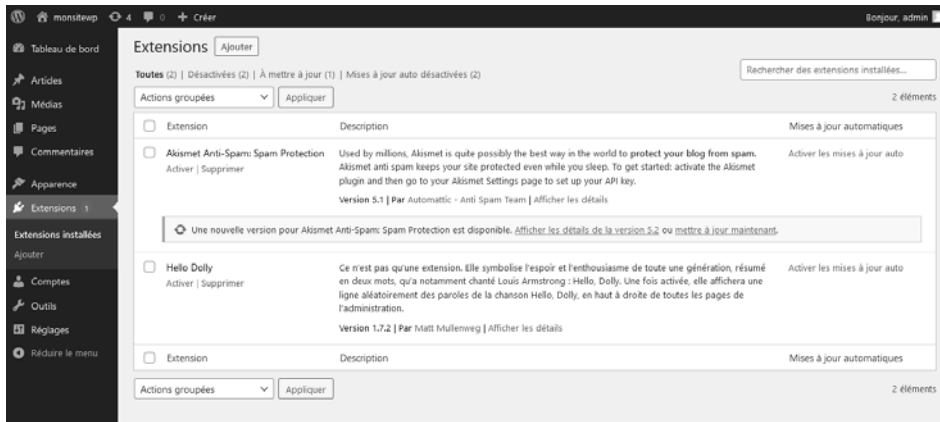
monsitewp 4 0 + Créer

Bonjour, admin

Tableau de bord
Articles
Médias
Pages
Commentaires
Apparence
Extensions 1
Extensions installées
Ajouter
Comptes
Outils
Réglages
Réduire le menu

Extensions Ajouter

Toutes (2) | Désactivées (2) | À mettre à jour (1) | Mises à jour auto désactivées (2)

Rechercher des extensions installées...

Actions groupées Appliquer

2 éléments

| | Extension | Description | Mises à jour automatiques |
|---|---|---|---|
| | Akismet Anti-Spam: Spam Protection<br>Activer \| Supprimer | Used by millions, Akismet is quite possibly the best way in the world to protect your blog from spam. Akismet anti spam keeps your site protected even while you sleep. To get started: activate the Akismet plugin and then go to your Akismet Settings page to set up your API key.<br>Version 5.1 \| Par Automattic - Anti Spam Team \| Afficher les détails | Activer les mises à jour auto |

Une nouvelle version pour Akismet Anti-Spam: Spam Protection est disponible. Afficher les détails de la version 5.2 ou mettre à jour maintenant.

| | Extension | Description | Mises à jour automatiques |
|---|---|---|---|
| | Hello Dolly<br>Activer \| Supprimer | Ce n'est pas qu'une extension. Elle symbolise l'espoir et l'enthousiasme de toute une génération, résumé en deux mots, qu'a notamment chanté Louis Armstrong : Hello, Dolly. Une fois activée, elle affichera une ligne aléatoirement des paroles de la chanson Hello, Dolly, en haut à droite de toutes les pages de l'administration.<br>Version 1.7.2 \| Par Matt Mullenweg \| Afficher les détails | Activer les mises à jour auto |
| | Extension | Description | Mises à jour automatiques |

Actions groupées Appliquer

2 éléments